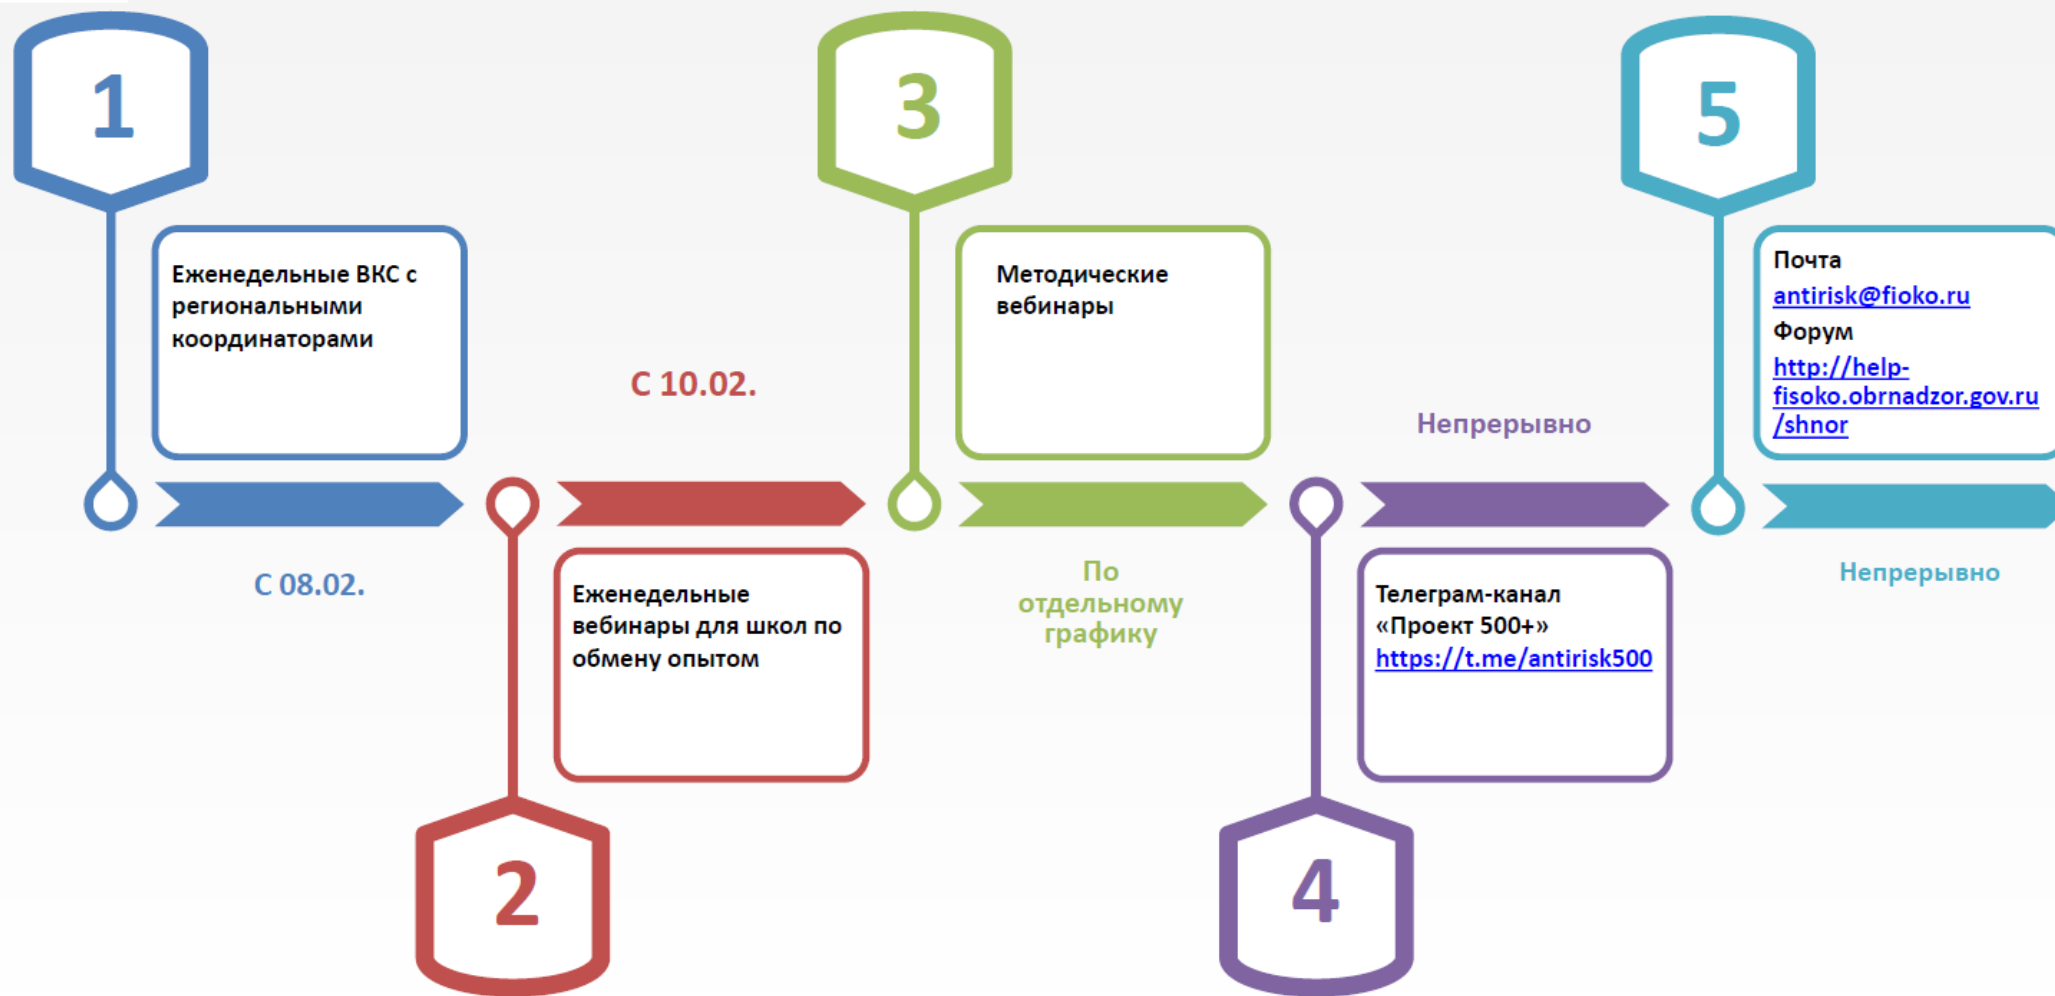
1

Еженедельные ВКС с региональными координаторами

С 08.02.

2

Еженедельные вебинары для школ по обмену опытом

С 10.02.

3

Методические вебинары

По отдельному графику

4

Телеграм-канал «Проект 500+» https://t.me/antirisk500

Непрерывно

5

Почта
antirisk@fioko.ru
Форум
http://help-fisoko.obrnadzor.gov.ru/shnor

Непрерывно